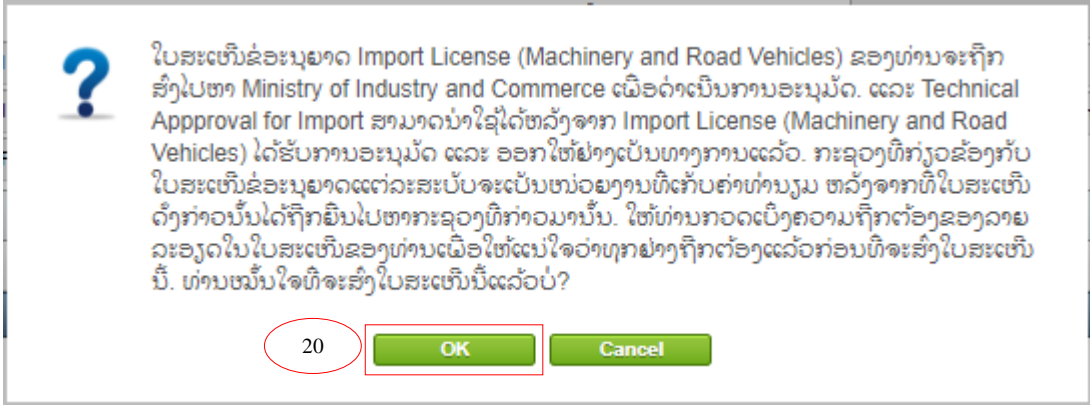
ໃບສະເໜີຂໍອະນຸຍາດ Import License (Machinery and Road Vehicles) ຂອງທ່ານຈະຖືກສົ່ງໄປຫາ Ministry of Industry and Commerce ເພື່ອດຳເນີນການອະນຸມັດ. ແລະ Technical Appproval for Import ສາມາດນຳໃຊ້ໄດ້ຫລັງຈາກ Import License (Machinery and Road Vehicles) ໄດ້ຮັບການອະນຸມັດ ແລະ ອອກໃຫ້ຢ່າງເປັນທາງການແລ້ວ. ກະຊວງທີ່ກ່ຽວຂ້ອງກັບໃບສະເໜີຂໍອະນຸຍາດແຕ່ລະສະບັບຈະເປັນໜ່ວຍງານທີ່ເກັບຄ່າທຳນຽມ ຫລັງຈາກທີ່ໃບສະເໜີດັ່ງກ່າວນັ້ນໄດ້ຖືກຍື່ນໄປຫາກະຊວງທີ່ກ່າວມານັ້ນ. ໃຫ້ທ່ານກວດເບິ່ງຄວາມຖືກຕ້ອງຂອງລາຍລະອຽດໃນໃບສະເໜີຂອງທ່ານເພື່ອໃຫ້ແນ່ໃຈວ່າທຸກຢ່າງຖືກຕ້ອງແລ້ວກ່ອນທີ່ຈະສົ່ງໃບສະເໜີນີ້. ທ່ານໝັ້ນໃຈທີ່ຈະສົ່ງໃບສະເໜີນີ້ແລ້ວບໍ?

20

OK

Cancel